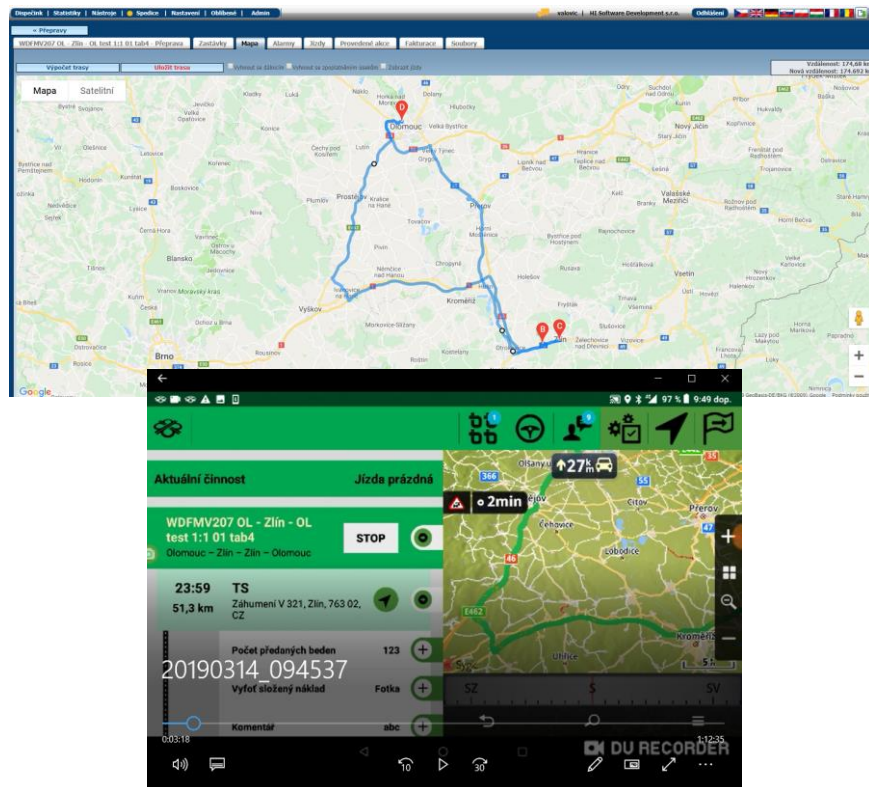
Dispečink | Statistiky | Nástroje | Spedice | Nastavení | Oblíbené | Admin

valovic | HI Software Development s.r.o. | Odhlášení

« Přepravy

WDFMV207 OL - Zlín - OL test 1:1 01 tab4 - Přeprava | Zastávky | Mapa | Alarmy | Jízdy | Provedené akce | Fakturace | Soubory

Výpočet trasy | Uložit trasu | Vyhnout se dálnicím | Vyhnout se zpoplatněným úsekům | Zobrazit Jízdy

Vzdálenost: 174,68 km
Nová vzdálenost: 174,692 km

Mapa | Satelitní

Olomouc
Prostějov
Přerov
Kroměříž
Vyškov
Zlín
Brno
Blansko
Nový Jičín
Valašské Meziříčí
Vsetín
Litovel
Uničov
Hranice
Holešov
Bystřice pod Hostýnem
Otrokovice
Hulín
Chropyně
Kojetín
Němčice nad Hanou
Konice
Plumlov
Vizovice
Slavičín
Luhačovice

Google

20190314_094537

97 % 9:49 dop.

Aktuální činnost
Jízda prázdná

WDFMV207 OL - Zlín - OL test 1:1 01 tab4
Olomouc – Zlín – Zlín – Olomouc
STOP

23:59
51,3 km
TS
Záhumení V 321, Zlín, 763 02, CZ

Počet předaných beden 123
Vyfoť složený náklad Fotka
Komentář abc

27 km
2min
366
Olšany
Čechovice
Citov
Přerov
Lobodice
Kroměříž
Uhřice
46
E462
55
SZ
S
SV

0:03:18
1:12:35
DU RECORDER
10
30